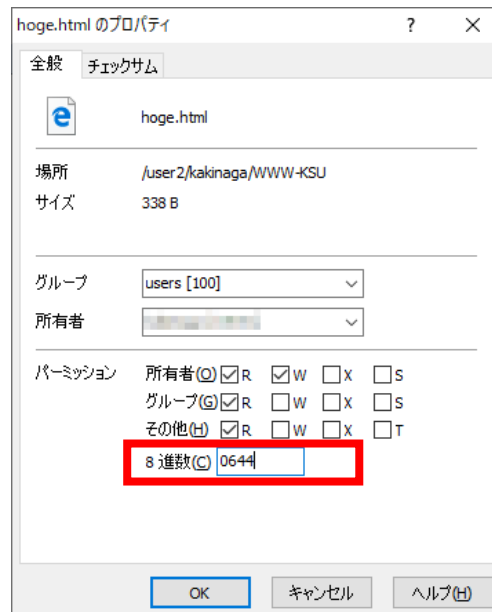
hoge.html のプロパティ ? ×

全般 チェックサム

hoge.html

場所 /user2/kakinaga/WWW-KSU
サイズ 338 B

グループ users [100]
所有者 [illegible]

パーミッション 所有者(O) R W X S
グループ(G) R W X S
その他(H) R W X T
8 進数(C) 0644

OK キャンセル ヘルプ(H)